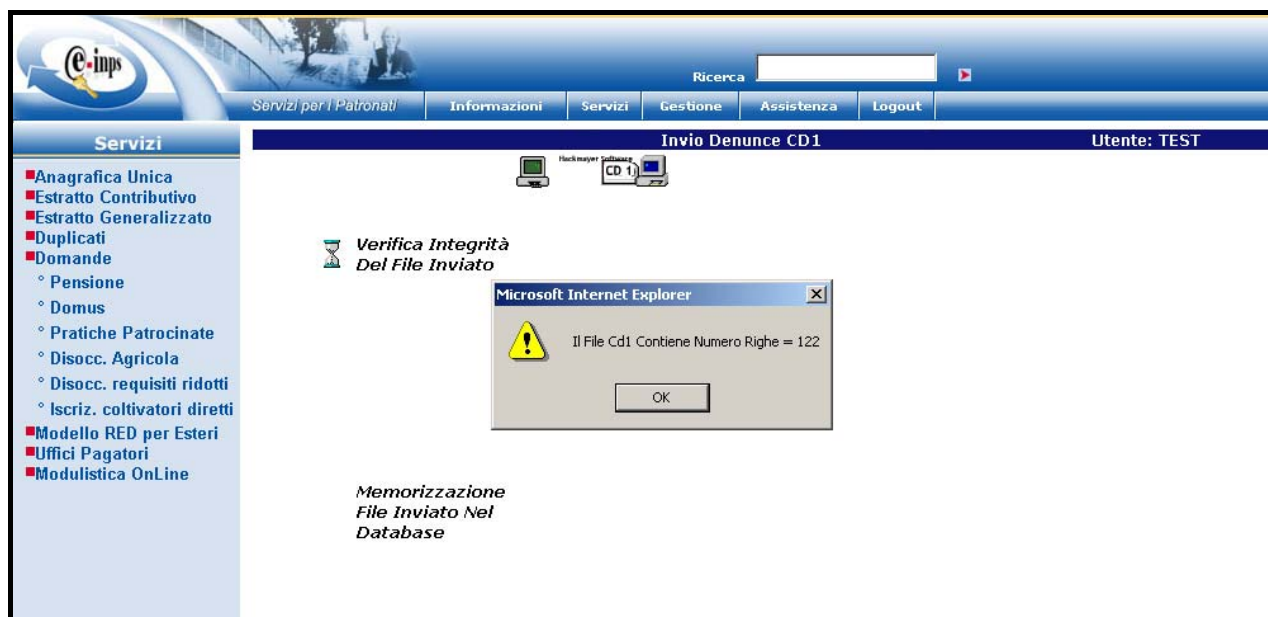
e-inps

Ricerca

Servizi per i Patronati | Informazioni | Servizi | Gestione | Assistenza | Logout

Servizi

Anagrafica Unica
Estratto Contributivo
Estratto Generalizzato
Duplicati
Domande
° Pensione
° Domus
° Pratiche Patrocinate
° Disocc. Agricola
° Disocc. requisiti ridotti
° Iscriz. coltivatori diretti
Modello RED per Esteri
Uffici Pagatori
Modulistica OnLine

Invio Denunce CD1

Utente: TEST

Hackmayer Software

CD 1

Verifica Integrità Del File Inviato

Microsoft Internet Explorer

Il File Cd1 Contiene Numero Righe = 122

OK

Memorizzazione File Inviato Nel Database